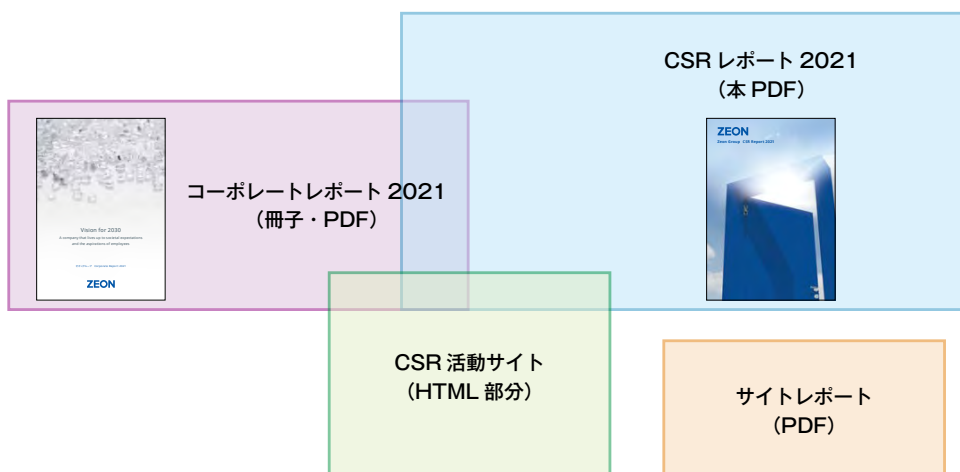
CSR レポート 2021
（本 PDF）

ZEON
Zeon Group CSR Report 2021

Vision for 2030
A company that lives up to societal expectations and the aspirations of employees
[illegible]
ZEON

コーポレートレポート 2021
（冊子・PDF）

CSR 活動サイト
（HTML 部分）

サイトレポート
（PDF）